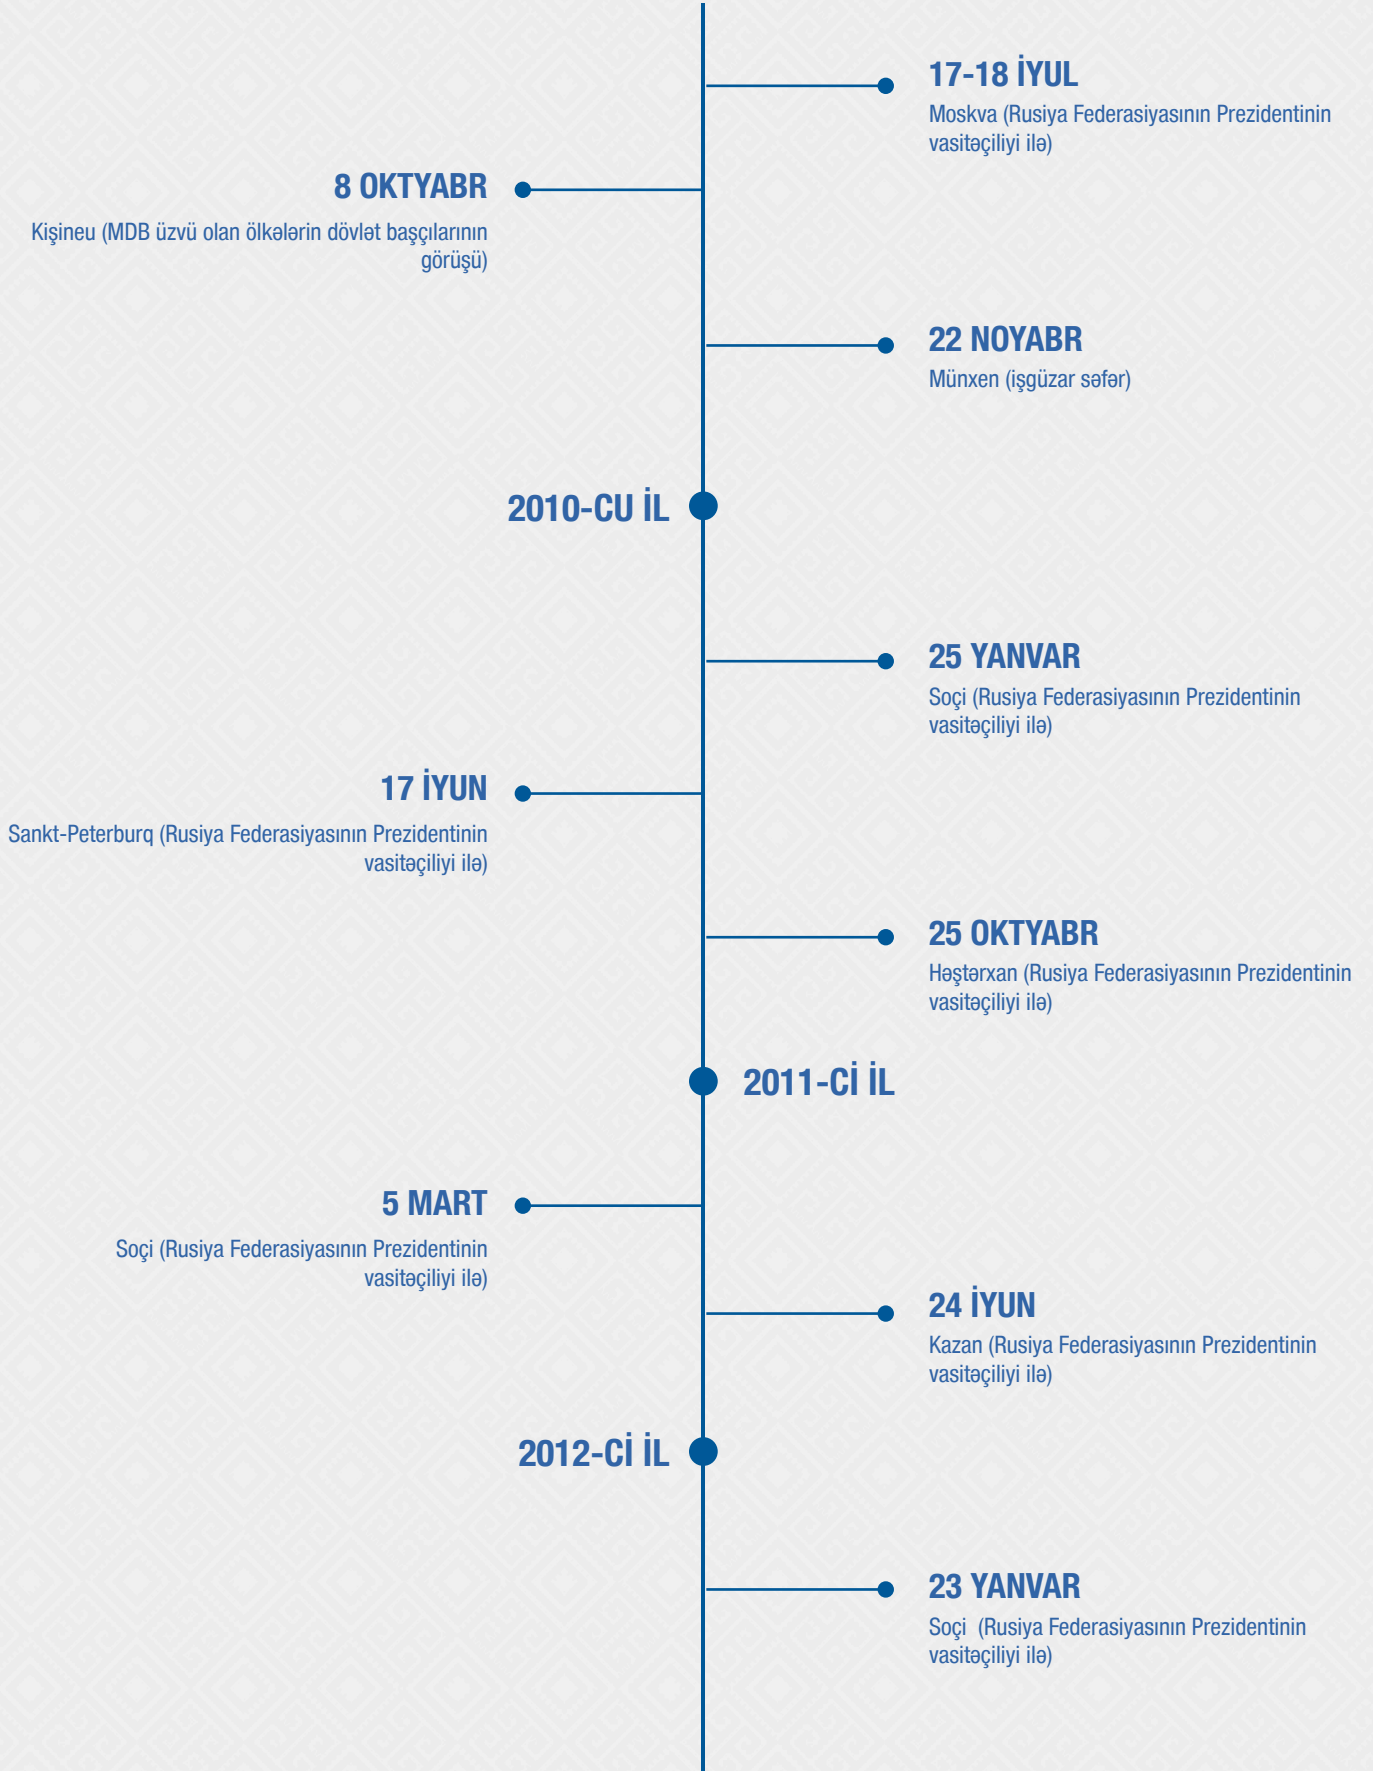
17-18 İYUL
Moskva (Rusiya Federasiyasının Prezidentinin vasitəçiliyi ilə)

8 OKTYABR
Kişineu (MDB üzvü olan ölkələrin dövlət başçılarının görüşü)

22 NOYABR
Münxen (işgüzar səfər)

2010-CU İL

25 YANVAR
Soçi (Rusiya Federasiyasının Prezidentinin vasitəçiliyi ilə)

17 İYUN
Sankt-Peterburq (Rusiya Federasiyasının Prezidentinin vasitəçiliyi ilə)

25 OKTYABR
Həştərxan (Rusiya Federasiyasının Prezidentinin vasitəçiliyi ilə)

2011-Cİ İL

5 MART
Soçi (Rusiya Federasiyasının Prezidentinin vasitəçiliyi ilə)

24 İYUN
Kazan (Rusiya Federasiyasının Prezidentinin vasitəçiliyi ilə)

2012-Cİ İL

23 YANVAR
Soçi (Rusiya Federasiyasının Prezidentinin vasitəçiliyi ilə)